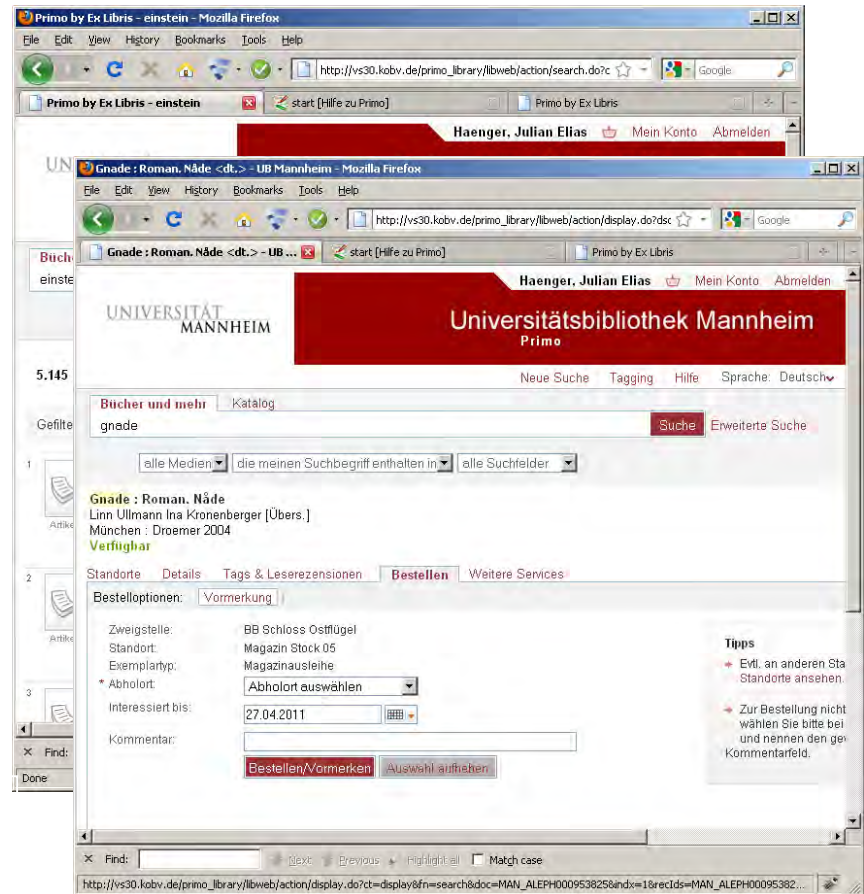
Primo by Ex Libris - einstein - Mozilla Firefox
File Edit View History Bookmarks Tools Help
http://vs30.kobv.de/primo_library/libweb/action/search.do?c
Google
Primo by Ex Libris - einstein
start [Hilfe zu Primo]
Primo by Ex Libris
Haenger, Julian Elias Mein Konto Abmelden
UN
Büch
einste
5.145
Gefilte
1
Artike
2
Artike
3
Find:
Done

Gnade : Roman. Nåde <dt.> - UB Mannheim - Mozilla Firefox
File Edit View History Bookmarks Tools Help
http://vs30.kobv.de/primo_library/libweb/action/display.do?dsc
Google
Gnade : Roman. Nåde <dt.> - UB ...
start [Hilfe zu Primo]
Primo by Ex Libris
Haenger, Julian Elias Mein Konto Abmelden
UNIVERSITÄT MANNHEIM
Universitätsbibliothek Mannheim
Primo
Neue Suche Tagging Hilfe Sprache: Deutsch
Bücher und mehr Katalog
gnade
Suche Erweiterte Suche
alle Medien die meinen Suchbegriff enthalten in alle Suchfelder
Gnade : Roman. Nåde
Linn Ullmann Ina Kronenberger [Übers.]
München : Droemer 2004
Verfügbar
Standorte Details Tags & Leserezensionen Bestellen Weitere Services
Bestelloptionen: Vormerkung
Zweigstelle: BB Schloss Ostflügel
Standort: Magazin Stock 05
Exemplartyp: Magazinausleihe
* Abholort: Abholort auswählen
Interessiert bis: 27.04.2011
Kommentar:
Bestellen/Vormerken Auswahl aufheben
Tipps
Evtl. an anderen Sta Standorte ansehen.
Zur Bestellung nicht wählen Sie bitte bei und nennen den ge Kommentarfeld.
Find: Next Previous Highlight all Match case
http://vs30.kobv.de/primo_library/libweb/action/display.do?ct=display&fn=search&doc=MAN_ALEPH000953825&indx=1&recIds=MAN_ALEPH00095382...